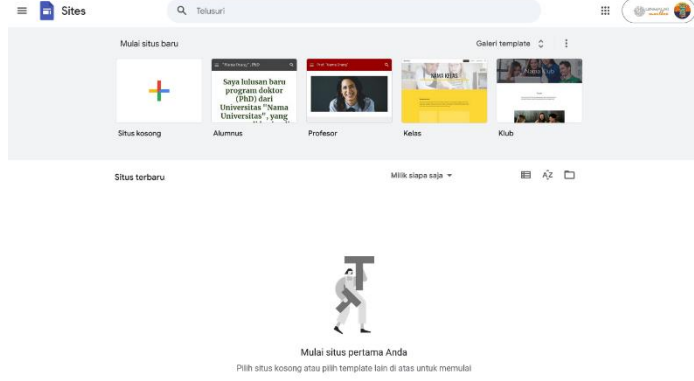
Sites

Telusuri

Mulai situs baru

Galeri template

"Nama Orang", PhD

Saya lulusan baru program doktor (PhD) dari Universitas "Nama Universitas", yang

Prof. "Nama Orang"

NAMA KELAS

Nama Klub

Situs kosong

Alumnus

Profesor

Kelas

Klub

Situs terbaru

Milik siapa saja

Mulai situs pertama Anda

Pilih situs kosong atau pilih template lain di atas untuk memulai